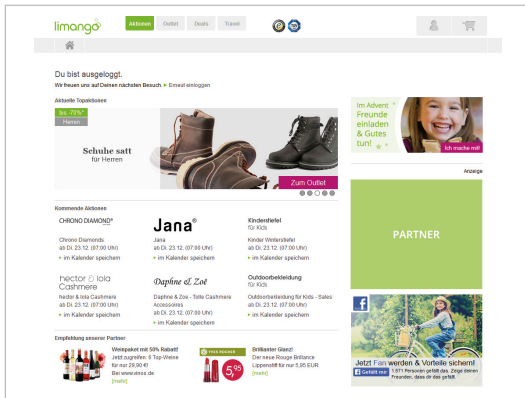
limango

Aktionen Outlet Deals Travel

Du bist ausgeloggt.

Wir freuen uns auf Deinen nächsten Besuch ▸ Erneut einloggen

Aktuelle Topaktionen

bis -75%*

Herren

Schuhe satt für Herren

Zum Outlet

Kommende Aktionen

CHRONO DIAMOND

Chrono Diamonds
ab Di. 23.12. (07:00 Uhr)
▸ im Kalender speichern

Jana®

Jana
ab Di. 23.12. (07:00 Uhr)
▸ im Kalender speichern

Kinderstiefel für Kids

Kinder Winterstiefel
ab Di. 23.12. (07:00 Uhr)
▸ im Kalender speichern

hector & lola Cashmere

hector & lola Cashmere
ab Di. 23.12. (07:00 Uhr)
▸ im Kalender speichern

Daphne & Zoë

Daphne & Zoe - Tolle Cashmere Accessoires
ab Di. 23.12. (07:00 Uhr)
▸ im Kalender speichern

Outdoorbekleidung für Kids

Outdoorbekleidung für Kids - Sales
ab Di. 23.12. (07:00 Uhr)
▸ im Kalender speichern

Empfehlung unserer Partner

Weinpaket mit 50% Rabatt!
Jetzt zugreifen: 6 Top-Weine für nur 29,90 €!
Bei www.ebrosia.de
[mehr]

Brillanter Glanz!
Der neue Rouge Brillance Lippenstift für nur 5,95 EUR
[mehr]

5,95

Im Advent Freunde einladen & Gutes tun!

Ich mache mit!

Anzeige

PARTNER

Jetzt Fan werden & Vorteile sichern!

Gefällt mir 1.871 Personen gefällt das. Zeige deinen Freunden, dass dir das gefällt.